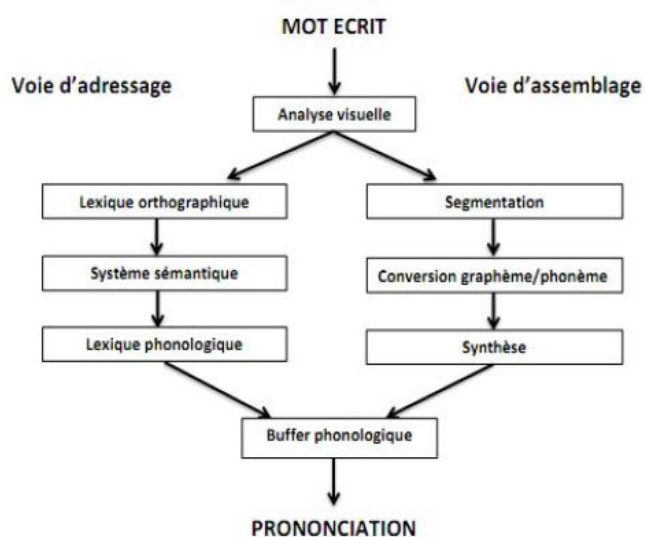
MOT ECRIT

Voie d'adressage

Voie d'assemblage

Analyse visuelle

Lexique orthographique

Système sémantique

Lexique phonologique

Segmentation

Conversion graphème/phonème

Synthèse

Buffer phonologique

PRONONCIATION